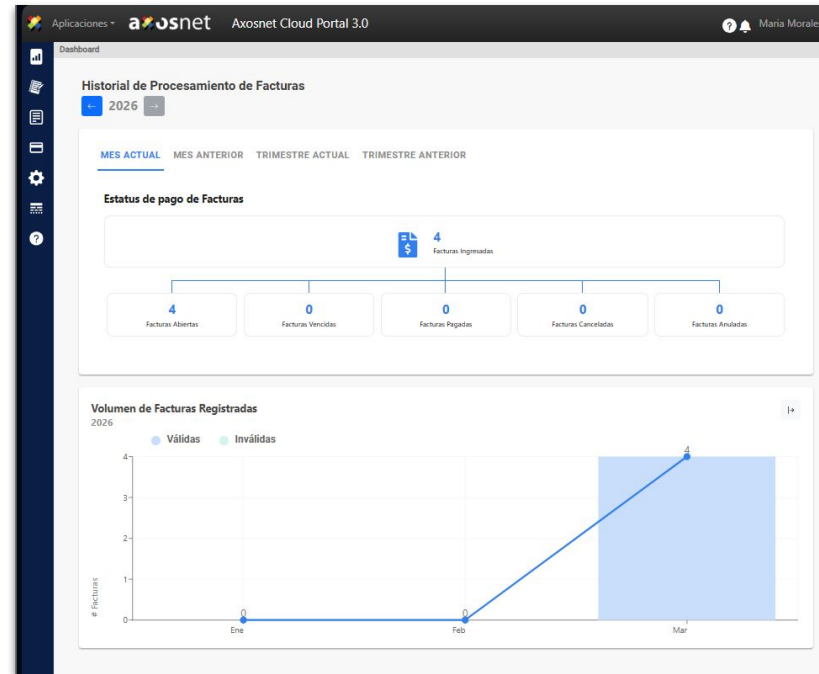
Aplicaciones axosnet Axosnet Cloud Portal 3.0

Maria Morale

Dashboard

Historial de Procesamiento de Facturas

← 2026 →

MES ACTUAL MES ANTERIOR TRIMESTRE ACTUAL TRIMESTRE ANTERIOR

Estatus de pago de Facturas

4
Facturas Ingresadas

| 4 | 0 | 0 | 0 | 0 |
|---|---|---|---|---|
| Facturas Abiertas | Facturas Vencidas | Facturas Pagadas | Facturas Canceladas | Facturas Anuladas |

Volumen de Facturas Registradas
2026

Válidas Inválidas

4
3
2
1
0

# Facturas

0 0 4

Ene Feb Mar